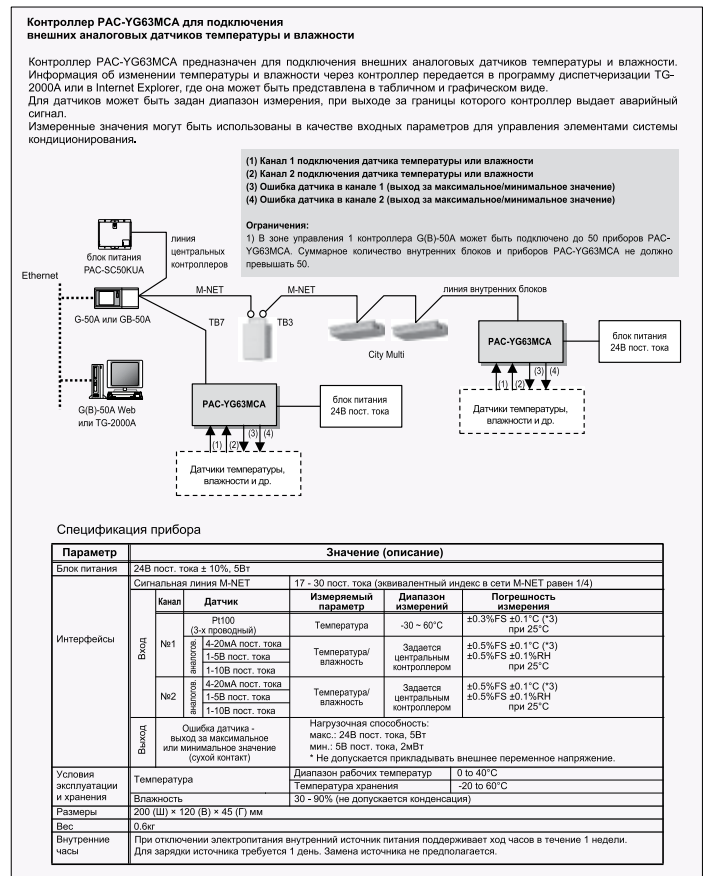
Контроллер PAC-YG63MCA для подключения внешних аналоговых датчиков температуры и влажности

Контроллер PAC-YG63MCA предназначен для подключения внешних аналоговых датчиков температуры и влажности. Информация об изменении температуры и влажности через контроллер передается в программу диспетчеризации TG-2000A или в Internet Explorer, где она может быть представлена в табличном и графическом виде.
Для датчиков может быть задан диапазон измерения, при выходе за границы которого контроллер выдает аварийный сигнал.
Измеренные значения могут быть использованы в качестве входных параметров для управления элементами системы кондиционирования.

(1) Канал 1 подключения датчика температуры или влажности
(2) Канал 2 подключения датчика температуры или влажности
(3) Ошибка датчика в канале 1 (выход за максимальное/минимальное значение)
(4) Ошибка датчика в канале 2 (выход за максимальное/минимальное значение)

Ограничения:
1) В зоне управления 1 контроллера G(B)-50A может быть подключено до 50 приборов PAC-YG63MCA. Суммарное количество внутренних блоков и приборов PAC-YG63MCA не должно превышать 50.

блок питания PAC-SC50KUA
линия центральных контроллеров
Ethernet
G-50A или GB-50A
G(B)-50A Web или TG-2000A
M-NET
M-NET
TB7
TB3
линия внутренних блоков
City Multi
PAC-YG63MCA
блок питания 24В пост. тока
(1) (2) (3) (4)
Датчики температуры, влажности и др.
PAC-YG63MCA
блок питания 24В пост. тока
(1) (2) (3) (4)
Датчики температуры, влажности и др.

Спецификация прибора

| Параметр | Значение (описание) | | | | | |
|---|---|---|---|---|---|---|
| Блок питания | 24В пост. тока ± 10%, 5Вт | | | | | |
| Интерфейсы | Сигнальная линия M-NET | | | 17 - 30 пост. тока (эквивалентный индекс в сети M-NET равен 1/4) | | |
| | Вход | Канал | Датчик | Измеряемый параметр | Диапазон измерений | Погрешность измерения |
| | | №1 | Pt100 (3-х проводный) | Температура | -30 ~ 60°C | ±0.3%FS ±0.1°C (*3) при 25°C |
| | | | аналогов. 4-20мА пост. тока; 1-5В пост. тока; 1-10В пост. тока | Температура/ влажность | Задается центральным контроллером | ±0.5%FS ±0.1°C (*3) ±0.5%FS ±0.1%RH при 25°C |
| | | №2 | аналогов. 4-20мА пост. тока; 1-5В пост. тока; 1-10В пост. тока | Температура/ влажность | Задается центральным контроллером | ±0.5%FS ±0.1°C (*3) ±0.5%FS ±0.1%RH при 25°C |
| | Выход | Ошибка датчика - выход за максимальное или минимальное значение (сухой контакт) | | Нагрузочная способность: макс.: 24В пост. тока, 5Вт мин.: 5В пост. тока, 2мВт * Не допускается прикладывать внешнее переменное напряжение. | | |
| Условия эксплуатации и хранения | Температура | | | Диапазон рабочих температур | 0 to 40°C | |
| | | | | Температура хранения | -20 to 60°C | |
| | Влажность | | | 30 - 90% (не допускается конденсация) | | |
| Размеры | 200 (Ш) × 120 (В) × 45 (Г) мм | | | | | |
| Вес | 0.6кг | | | | | |
| Внутренние часы | При отключении электропитания внутренний источник питания поддерживает ход часов в течение 1 недели. Для зарядки источника требуется 1 день. Замена источника не предполагается. | | | | | |